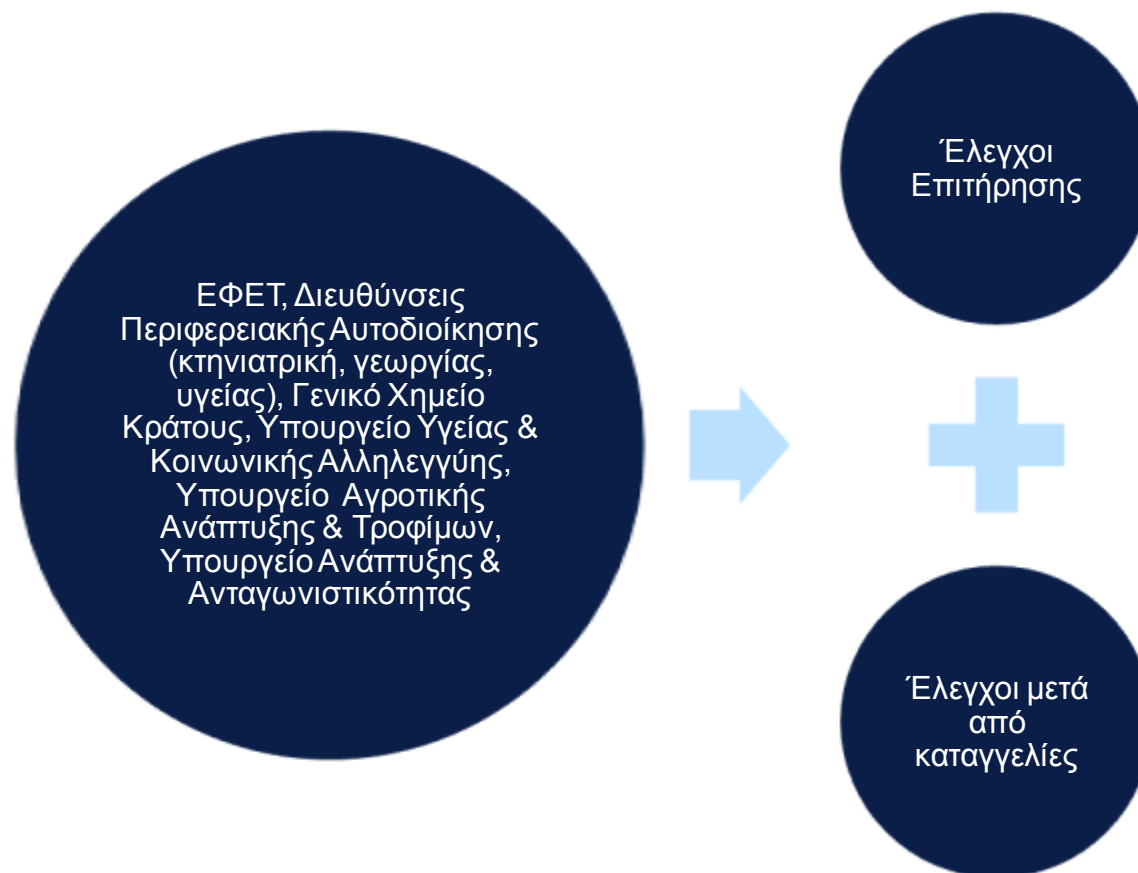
ΕΦΕΤ, Διευθύνσεις Περιφερειακής Αυτοδιοίκησης (κτηνιατρική, γεωργίας, υγείας), Γενικό Χημείο Κράτους, Υπουργείο Υγείας & Κοινωνικής Αλληλεγγύης, Υπουργείο Αγροτικής Ανάπτυξης & Τροφίμων, Υπουργείο Ανάπτυξης & Ανταγωνιστικότητας

Έλεγχοι Επιτήρησης

Έλεγχοι μετά από καταγγελίες